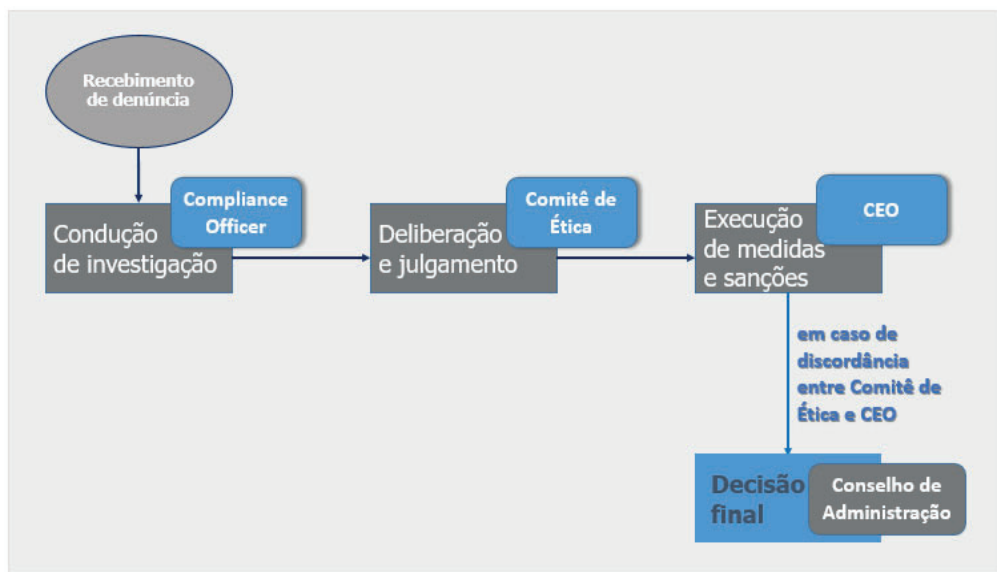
Recebimento de denúncia

Condução de investigação

Compliance Officer

Deliberação e julgamento

Comitê de Ética

Execução de medidas e sanções

CEO

em caso de discordância entre Comitê de Ética e CEO

Decisão final

Conselho de Administração